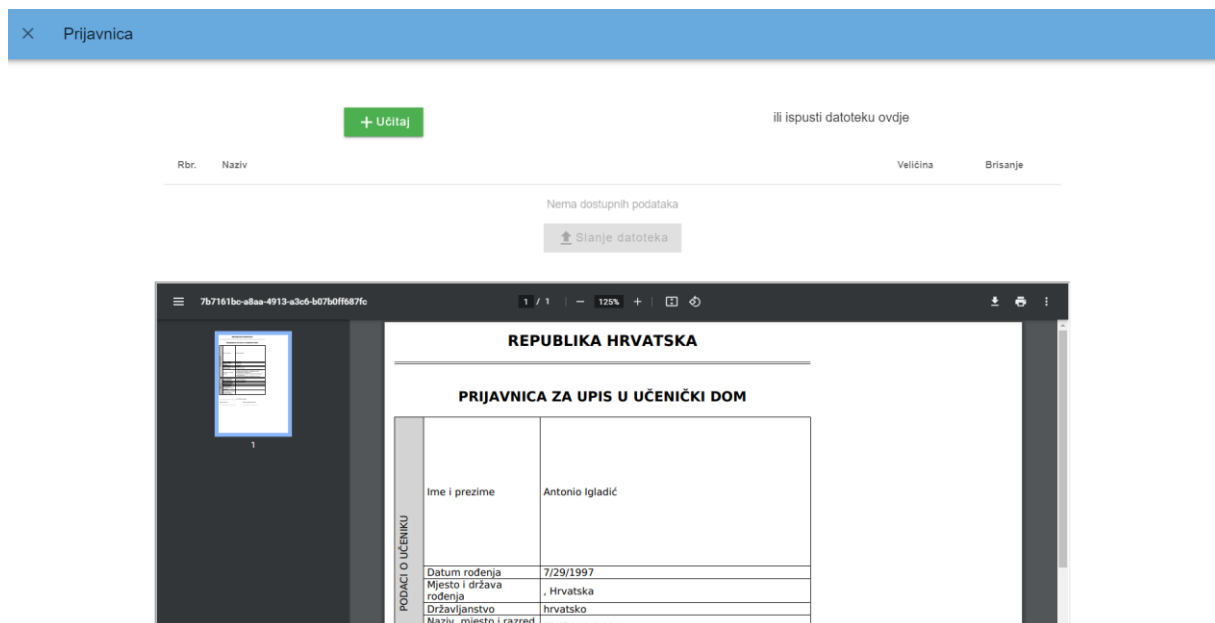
× Prijavnica

+ Učitaj

ili ispusti datoteku ovdje

Rbr. Naziv Veličina Brisanje

Nema dostupnih podataka

Slanje datoteka

7b7161bc-a8aa-4913-a3c6-b07b0ff687fc

1 / 1 | − 125% + |

1

REPUBLIKA HRVATSKA

PRIJAVNICA ZA UPIS U UČENIČKI DOM

| PODACI O UČENIKU | Ime i prezime | Antonio Igladić |
|---|---|---|
| | Datum rođenja | 7/29/1997 |
| | Mjesto i država rođenja | , Hrvatska |
| | Državljanstvo | hrvatsko |
| | Naziv, mjesto i razred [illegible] | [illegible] |